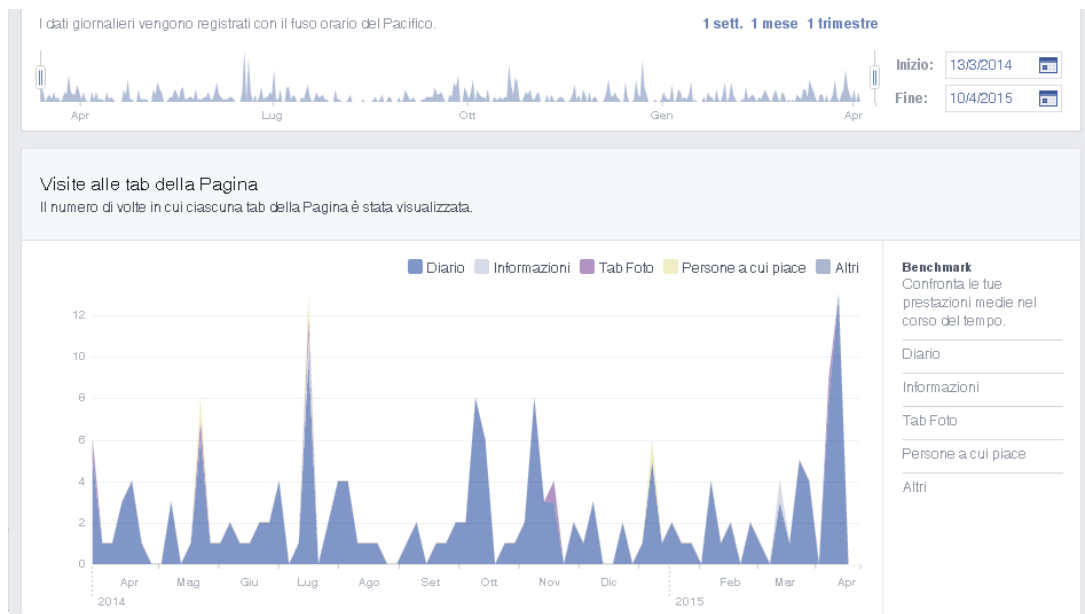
I dati giornalieri vengono registrati con il fuso orario del Pacifico.

1 sett. 1 mese 1 trimestre

Apr Lug Ott Gen Apr

Inizio: 13/3/2014

Fine: 10/4/2015

Visite alle tab della Pagina

Il numero di volte in cui ciascuna tab della Pagina è stata visualizzata.

Diario Informazioni Tab Foto Persone a cui piace Altri

12
10
8
6
4
2
0

Apr Mag Giu Lug Ago Set Ott Nov Dic Feb Mar Apr
2014 2015

Benchmark
Confronta le tue prestazioni medie nel corso del tempo.

Diario
Informazioni
Tab Foto
Persone a cui piace
Altri